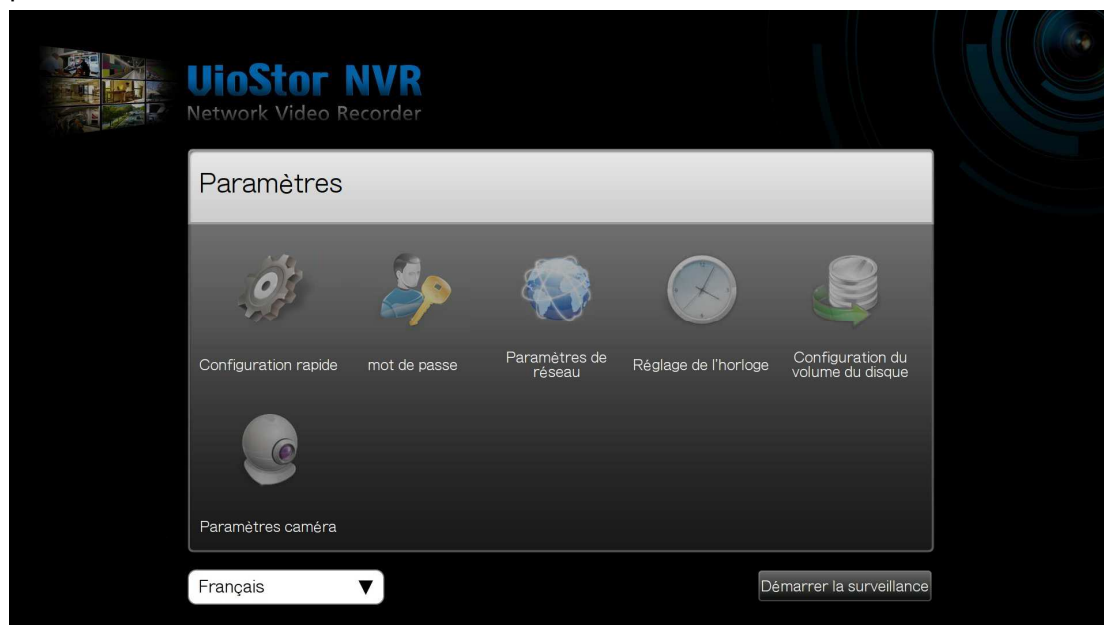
UioStor NVR
Network Video Recorder

Paramètres

Configuration rapide

mot de passe

Paramètres de réseau

Réglage de l'horloge

Configuration du volume du disque

Paramètres caméra

Français

Démarrer la surveillance